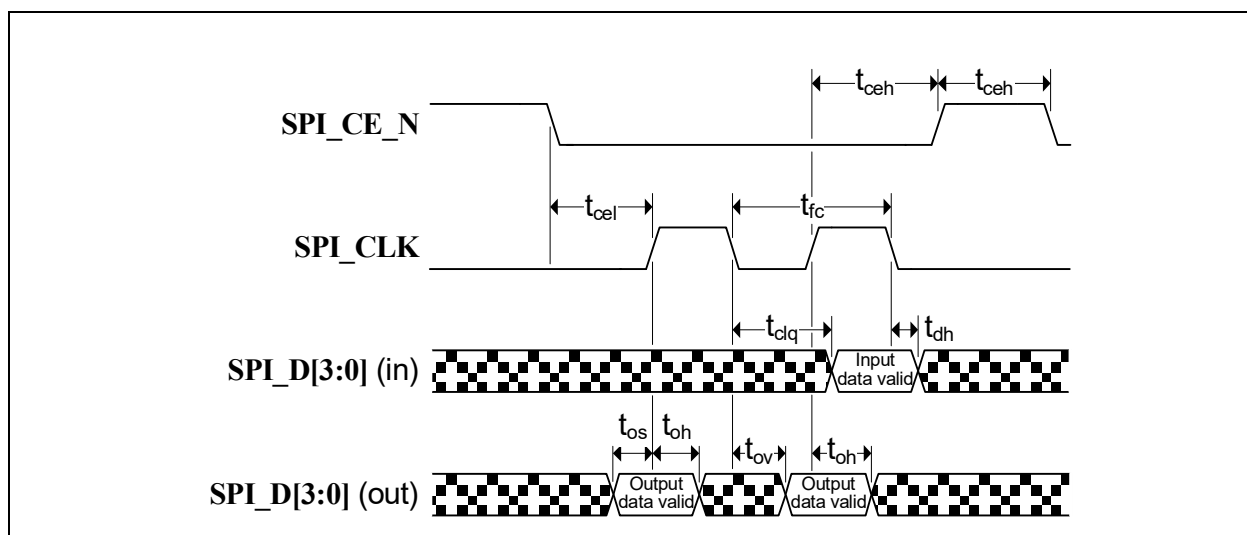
$t_{ceh}$ $t_{ceh}$

SPI_CE_N

$t_{cel}$ $t_{fc}$

SPI_CLK

$t_{clq}$ $t_{dh}$

SPI_D[3:0] (in) Input data valid

$t_{os}$ $t_{oh}$ $t_{ov}$ $t_{oh}$

SPI_D[3:0] (out) Output data valid Output data valid